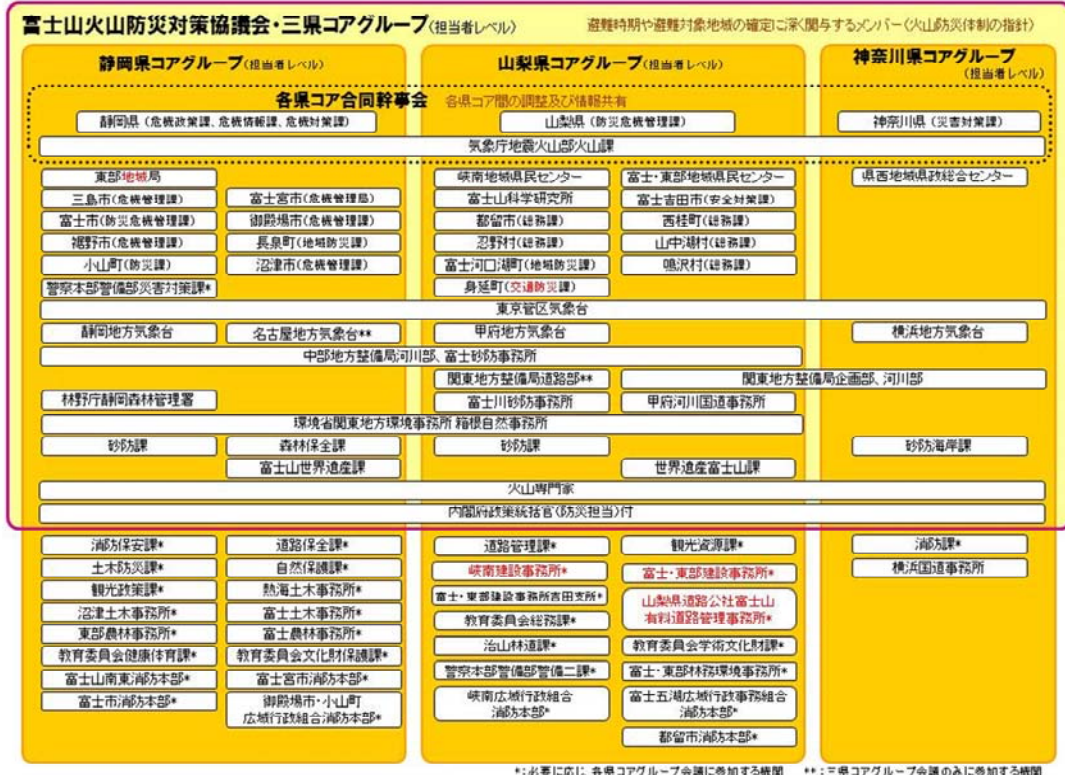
富士山火山防災対策協議会・三県コアグループ(担当者レベル)

避難時期や避難対象地域の確定に深く関与するメンバー(火山防災体制の指針)

静岡県コアグループ(担当者レベル)

山梨県コアグループ(担当者レベル)

神奈川県コアグループ(担当者レベル)

各県コア合同幹事会 各県コア間の調整及び情報共有

静岡県(危機政策課、危機情報課、危機対策課)

山梨県(防災危機管理課)

神奈川県(災害対策課)

気象庁地震火山部火山課

東部地域局

三島市(危機管理課)

富士宮市(危機管理局)

富士市(防災危機管理課)

御殿場市(危機管理課)

裾野市(危機管理課)

長泉町(地域防災課)

小山町(防災課)

沼津市(危機管理課)

警察本部警備部災害対策課*

峡南地域県民センター

富士・東部地域県民センター

富士山科学研究所

富士吉田市(安全対策課)

都留市(総務課)

西桂町(総務課)

忍野村(総務課)

山中湖村(総務課)

富士河口湖町(地域防災課)

鳴沢村(総務課)

身延町(交通防災課)

県西地域県政総合センター

東京管区気象台

静岡地方気象台

名古屋地方気象台**

甲府地方気象台

横浜地方気象台

中部地方整備局河川部、富士砂防事務所

関東地方整備局道路部**

関東地方整備局企画部、河川部

林野庁静岡森林管理署

富士川砂防事務所

甲府河川国道事務所

環境省関東地方環境事務所 箱根自然事務所

砂防課

森林保全課

砂防課

砂防海岸課

富士山世界遺産課

世界遺産富士山課

火山専門家

内閣府政策統括官(防災担当)付

消防保安課*

道路保全課*

土木防災課*

自然保護課*

観光政策課*

熱海土木事務所*

沼津土木事務所*

富士土木事務所*

東部農林事務所*

富士農林事務所*

教育委員会健康体育課*

教育委員会文化財保護課*

富士山南東消防本部*

富士宮市消防本部*

富士市消防本部*

御殿場市・小山町広域行政組合消防本部*

道路管理課*

観光資源課*

峡南建設事務所*

富士・東部建設事務所*

富士・東部建設事務所吉田支所*

山梨県道路公社富士山有料道路管理事務所*

教育委員会総務課*

治山林道課*

教育委員会学術文化財課*

警察本部警備部警備二課*

富士・東部林務環境事務所*

峡南広域行政組合消防本部*

富士五湖広域行政事務組合消防本部*

都留市消防本部*

消防課*

横浜国道事務所

*:必要に応じ、各県コアグループ会議に参加する機関 **:三県コアグループ会議のみに参加する機関